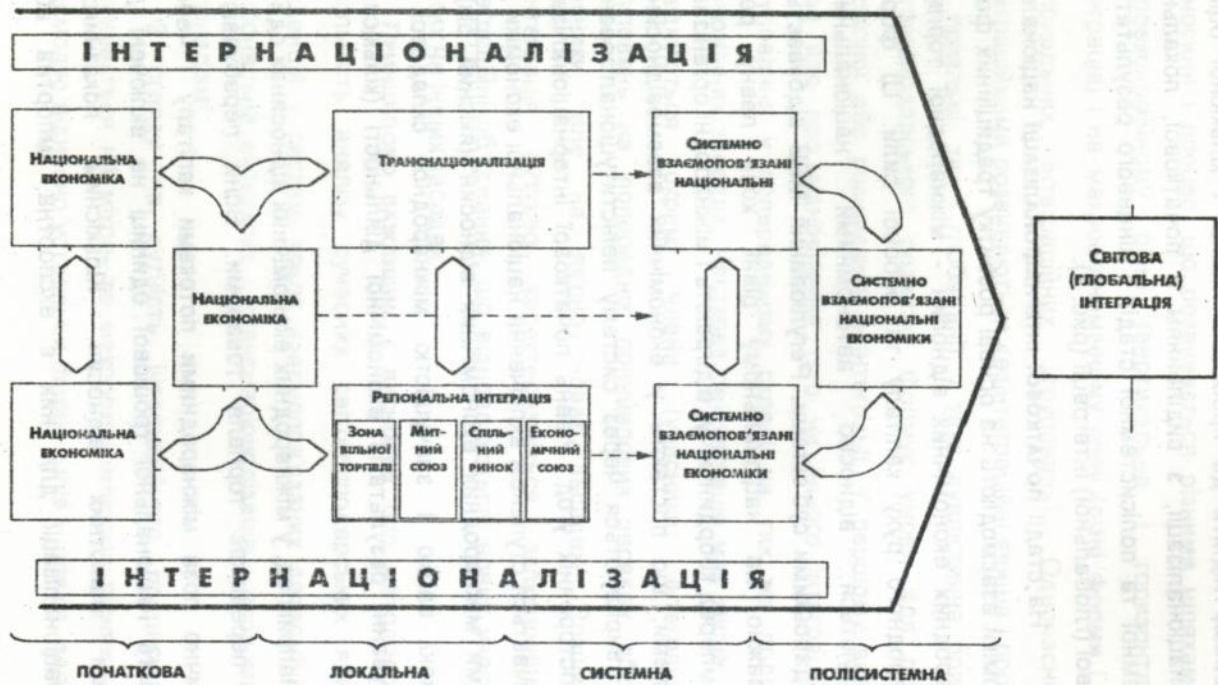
ІНТЕРНАЦІОНАЛІЗАЦІЯ

НАЦІОНАЛЬНА ЕКОНОМІКА

ТРАНСНАЦІОНАЛІЗАЦІЯ

СИСТЕМНО ВЗАЄМОПОВ'ЯЗАНІ НАЦІОНАЛЬНІ

НАЦІОНАЛЬНА ЕКОНОМІКА

СИСТЕМНО ВЗАЄМОПОВ'ЯЗАНІ НАЦІОНАЛЬНІ ЕКОНОМІКИ

СВІТОВА (ГЛОБАЛЬНА) ІНТЕГРАЦІЯ

НАЦІОНАЛЬНА ЕКОНОМІКА

РЕГІОНАЛЬНА ІНТЕГРАЦІЯ

| Зона вільної торгівлі | Митний союз | Спільний ринок | Економічний союз |
|---|---|---|---|

СИСТЕМНО ВЗАЄМОПОВ'ЯЗАНІ НАЦІОНАЛЬНІ ЕКОНОМІКИ

ІНТЕРНАЦІОНАЛІЗАЦІЯ

ПОЧАТКОВА ЛОКАЛЬНА СИСТЕМНА ПОЛІСИСТЕМНА